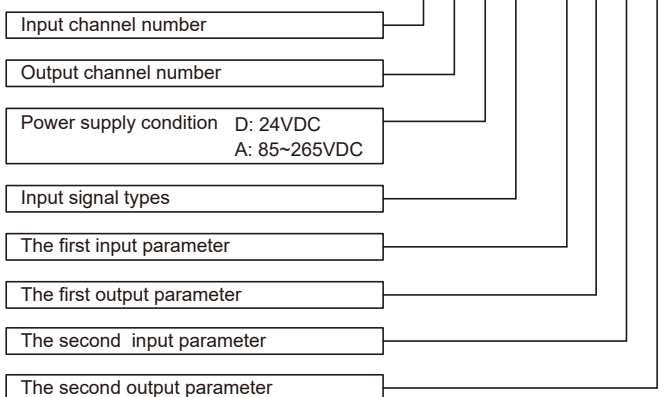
Input channel number

Output channel number

Power supply condition D: 24VDC
A: 85~265VDC

Input signal types

The first input parameter

The first output parameter

The second input parameter

The second output parameter